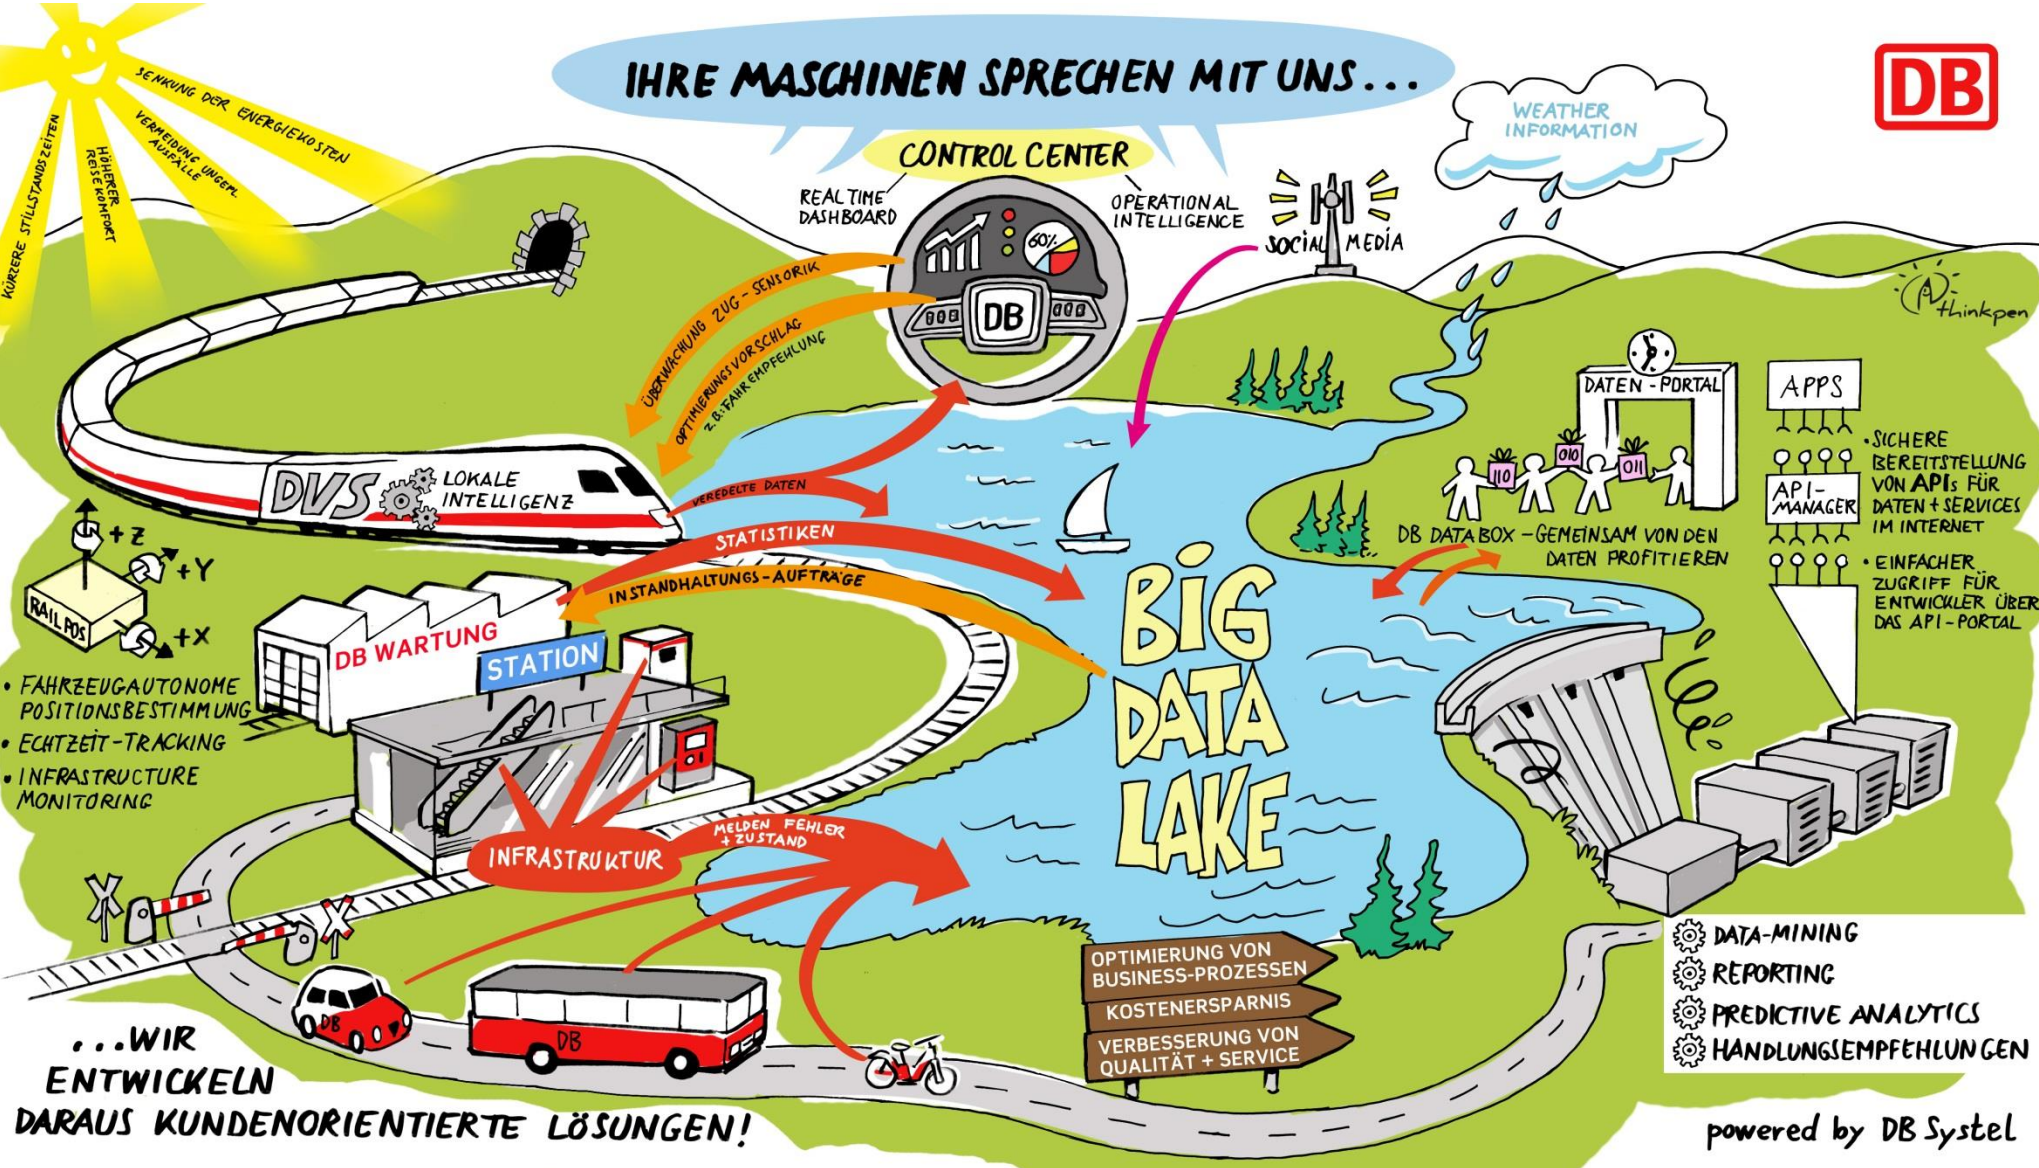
IHRE MASCHINEN SPRECHEN MIT UNS...

DB

SENKUNG DER ENERGIEKOSTEN
VERMEIDUNG UNGEPL. AUSFÄLLE
HÖHERER REISEKOMFORT
KÜRZERE STILLSTANDSZEITEN

CONTROL CENTER
REAL TIME DASHBOARD
OPERATIONAL INTELLIGENCE
60%
DB

WEATHER INFORMATION

SOCIAL MEDIA

thinkpen

ÜBERWACHUNG ZUG-SENSORIK
OPTIMIERUNGSVORSCHLAG z.B. FAHREMPFEHLUNG

DVS LOKALE INTELLIGENZ

VEREDELTE DATEN
STATISTIKEN
INSTANDHALTUNGS-AUFTRÄGE

+Z
+Y
+X
RAIL POS

DB WARTUNG
STATION

• FAHRZEUGAUTONOME POSITIONSBESTIMMUNG
• ECHTZEIT-TRACKING
• INFRASTRUCTURE MONITORING

INFRASTRUKTUR
MELDEN FEHLER + ZUSTAND

BIG DATA LAKE

DATEN-PORTAL
110
010
011
DB DATA BOX - GEMEINSAM VON DEN DATEN PROFITIEREN

APPS
API-MANAGER
• SICHERE BEREITSTELLUNG VON APIs FÜR DATEN + SERVICES IM INTERNET
• EINFACHER ZUGRIFF FÜR ENTWICKLER ÜBER DAS API-PORTAL

DATA-MINING
REPORTING
PREDICTIVE ANALYTICS
HANDLUNGSEMPFEHLUNGEN

OPTIMIERUNG VON BUSINESS-PROZESSEN
KOSTENERSPARNIS
VERBESSERUNG VON QUALITÄT + SERVICE

DB
DB

...WIR ENTWICKELN DARAUS KUNDENORIENTIERTE LÖSUNGEN!

powered by DB Systel